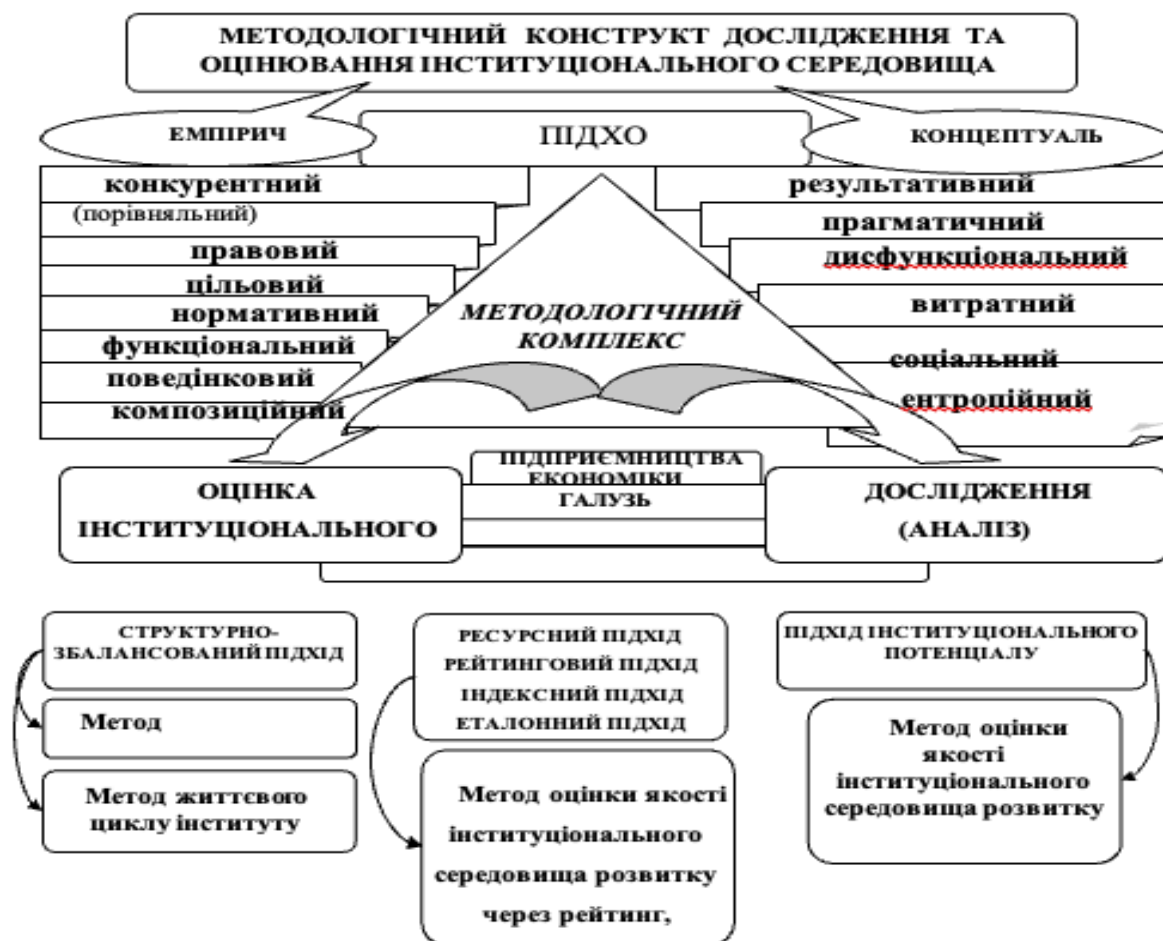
МЕТОДОЛОГІЧНИЙ КОНСТРУКТ ДОСЛІДЖЕННЯ ТА ОЦІНЮВАННЯ ІНСТИТУЦІОНАЛЬНОГО СЕРЕДОВИЩА

ЕМПІРИЧ

ПІДХО

КОНЦЕПТУАЛЬ

конкурентний
(порівняльний)
правовий
цільовий
нормативний
функціональний
поведінковий
композиційний

результативний
прагматичний
дисфункціональний
витратний
соціальний
ентропійний

МЕТОДОЛОГІЧНИЙ КОМПЛЕКС

ПІДПРИЄМНИЦТВА
ЕКОНОМІКИ
ГАЛУЗЬ

ОЦІНКА ІНСТИТУЦІОНАЛЬНОГО

ДОСЛІДЖЕННЯ (АНАЛІЗ)

СТРУКТУРНО-ЗБАЛАНСОВАНИЙ ПІДХІД

Метод

Метод життєвого циклу інституту

РЕСУРСНИЙ ПІДХІД
РЕЙТИНГОВИЙ ПІДХІД
ІНДЕКСНИЙ ПІДХІД
ЕТАЛОННИЙ ПІДХІД

Метод оцінки якості інституціонального середовища розвитку через рейтинг,

ПІДХІД ІНСТИТУЦІОНАЛЬНОГО ПОТЕНЦІАЛУ

Метод оцінки якості інституціонального середовища розвитку